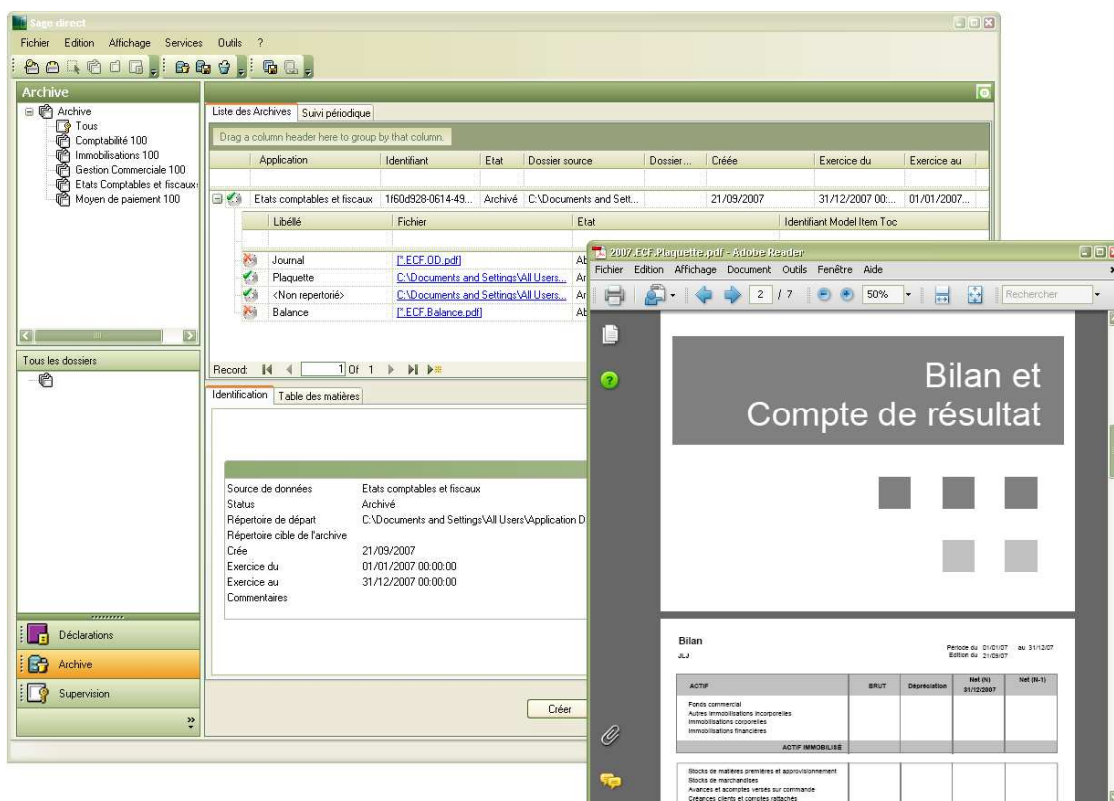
Sage direct

Fichier Edition Affichage Services Outils ?

Archive

Archive
Tous
Comptabilité 100
Immobilisations 100
Gestion Commerciale 100
Etats Comptables et fiscaux
Moyen de paiement 100

Tous les dossiers

Liste des Archives | Suivi périodique

Drag a column header here to group by that column.

| Application | Identifiant | Etat | Dossier source | Dossier... | Créée | Exercice du | Exercice au |
|---|---|---|---|---|---|---|---|
| Etats comptables et fiscaux | 1f60d928-0614-49... | Archivé | C:\Documents and Sett... | | 21/09/2007 | 31/12/2007 00:... | 01/01/2007... |

| Libéllé | Fichier | Etat | Identifiant Model Item Toc |
|---|---|---|---|
| Journal | [*.ECF.OD.pdf] | Ab | |
| Plaquette | C:\Documents and Settings\All Users... | Ar | |
| <Non repertorié> | C:\Documents and Settings\All Users... | Ar | |
| Balance | [*.ECF.Balance.pdf] | Ab | |

Record: 1 Of 1

Identification | Table des matières

Source de données Etats comptables et fiscaux
Status Archivé
Répertoire de départ C:\Documents and Settings\All Users\Application D
Répertoire cible de l'archive
Crée 21/09/2007
Exercice du 01/01/2007 00:00:00
Exercice au 31/12/2007 00:00:00
Commentaires

Déclarations
Archive
Supervision

Créer

2007.ECF.Plaquette.pdf - Adobe Reader
Fichier Edition Affichage Document Outils Fenêtre Aide
2 / 7 50% Rechercher

Bilan et
Compte de résultat

Bilan
JLJ
Période du 01/01/07 au 31/12/07
Edition du 21/09/07

| ACTIF | BRUT | Dépréciation | Net (N) 31/12/2007 | Net (N-1) |
|---|---|---|---|---|
| Fonds commercial Autres immobilisations incorporelles Immobilisations corporelles Immobilisations financières | | | | |
| ACTIF IMMOBILISÉ | | | | |
| Stocks de matières premières et approvisionnement Stocks de marchandises Avances et acomptes versés sur commande Créances clients et comptes rattachés | | | | |